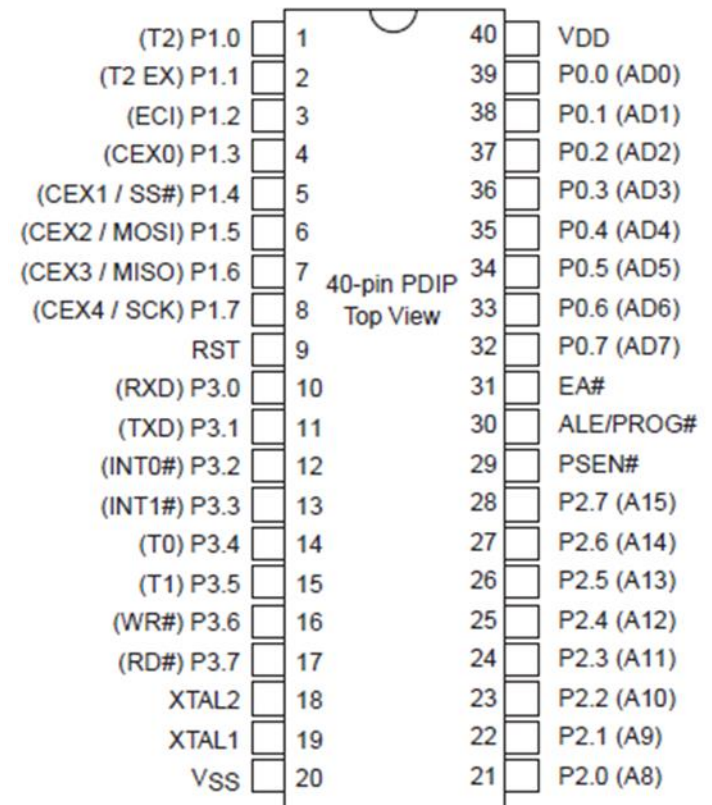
(T2) P1.0 1
(T2 EX) P1.1 2
(ECI) P1.2 3
(CEX0) P1.3 4
(CEX1 / SS#) P1.4 5
(CEX2 / MOSI) P1.5 6
(CEX3 / MISO) P1.6 7
(CEX4 / SCK) P1.7 8
RST 9
(RXD) P3.0 10
(TXD) P3.1 11
(INT0#) P3.2 12
(INT1#) P3.3 13
(T0) P3.4 14
(T1) P3.5 15
(WR#) P3.6 16
(RD#) P3.7 17
XTAL2 18
XTAL1 19
VSS 20

40-pin PDIP
Top View

40 VDD
39 P0.0 (AD0)
38 P0.1 (AD1)
37 P0.2 (AD2)
36 P0.3 (AD3)
35 P0.4 (AD4)
34 P0.5 (AD5)
33 P0.6 (AD6)
32 P0.7 (AD7)
31 EA#
30 ALE/PROG#
29 PSEN#
28 P2.7 (A15)
27 P2.6 (A14)
26 P2.5 (A13)
25 P2.4 (A12)
24 P2.3 (A11)
23 P2.2 (A10)
22 P2.1 (A9)
21 P2.0 (A8)